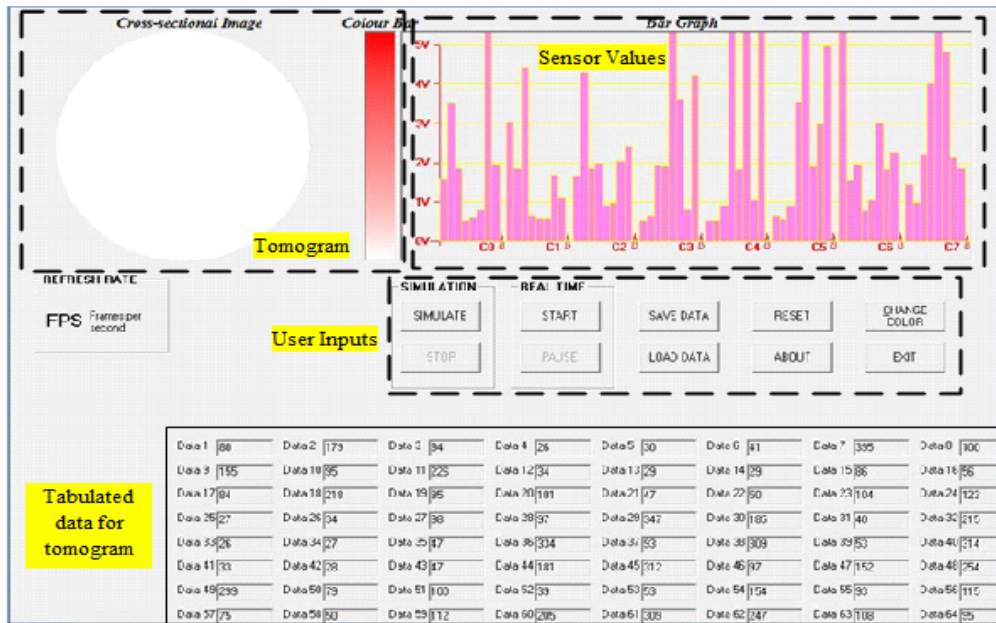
Cross-sectional Image

Colour Bar

Bar Graph

Sensor Values

5V
4V
3V
2V
1V
0V

C0 C1 C2 C3 C4 C5 C6 C7

Tomogram

REFRESH RATE

FPS Frames per second

User Inputs

SIMULATION
SIMULATE
STOP

REAL TIME
START
PAUSE

SAVE DATA
LOAD DATA
RESET
ABOUT
CHANGE COLOR
EXIT

Tabulated data for tomogram

| | | | | | | | |
|---|---|---|---|---|---|---|---|
| Data 1 88 | Data 2 173 | Data 3 94 | Data 4 26 | Data 5 30 | Data 6 41 | Data 7 335 | Data 8 100 |
| Data 9 155 | Data 10 95 | Data 11 225 | Data 12 34 | Data 13 29 | Data 14 29 | Data 15 86 | Data 16 56 |
| Data 17 84 | Data 18 218 | Data 19 95 | Data 20 101 | Data 21 47 | Data 22 50 | Data 23 104 | Data 24 122 |
| Data 25 27 | Data 26 34 | Data 27 98 | Data 28 97 | Data 29 347 | Data 30 185 | Data 31 40 | Data 32 215 |
| Data 33 26 | Data 34 27 | Data 35 47 | Data 36 334 | Data 37 93 | Data 38 309 | Data 39 53 | Data 40 314 |
| Data 41 33 | Data 42 28 | Data 43 47 | Data 44 181 | Data 45 212 | Data 46 97 | Data 47 152 | Data 48 254 |
| Data 49 299 | Data 50 79 | Data 51 100 | Data 52 39 | Data 53 53 | Data 54 154 | Data 55 93 | Data 56 115 |
| Data 57 75 | Data 58 50 | Data 59 112 | Data 60 205 | Data 61 309 | Data 62 247 | Data 63 108 | Data 64 95 |